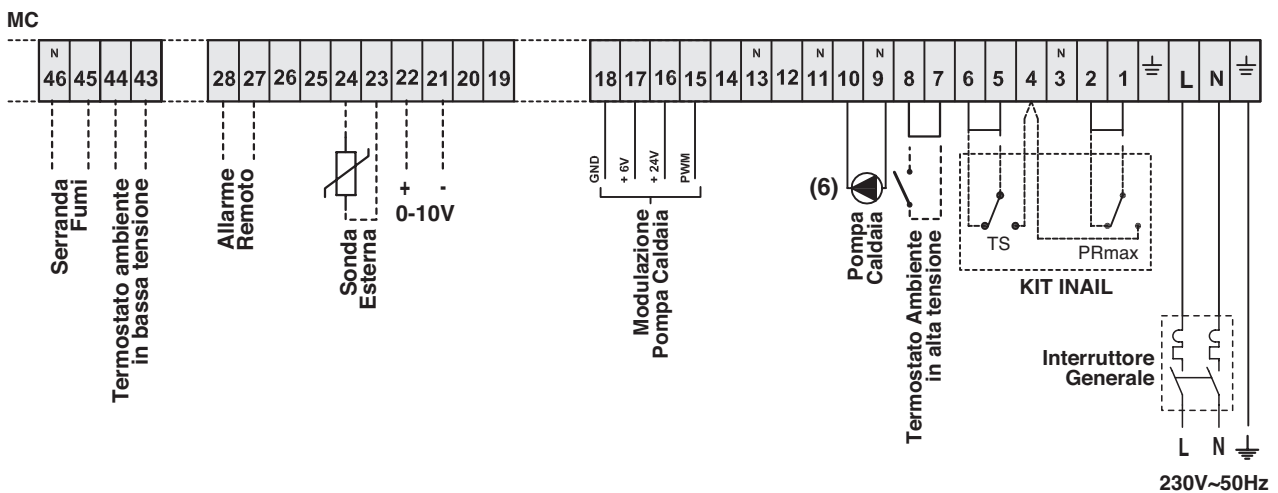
MC

| N 46 | 45 | 44 | 43 | 28 | 27 | 26 | 25 | 24 | 23 | 22 | 21 | 20 | 19 | 18 | 17 | 16 | 15 | 14 | N 13 | 12 | N 11 | 10 | N 9 | 8 | 7 | 6 | 5 | 4 | N 3 | 2 | 1 | ⏚ | L | N | ⏚ |
|---|---|---|---|---|---|---|---|---|---|---|---|---|---|---|---|---|---|---|---|---|---|---|---|---|---|---|---|---|---|---|---|---|---|---|---|

Serranda Fumi

Termostato ambiente in bassa tensione

Allarme Remoto

Sonda Esterna

+ - 0-10V

GND + 6V + 24V PWM

Modulazione Pompa Caldaia

(6)

Pompa Caldaia

Termostato Ambiente in alta tensione

TS

PRmax

KIT INAIL

Interruttore Generale

L N ⏚

230V~50Hz